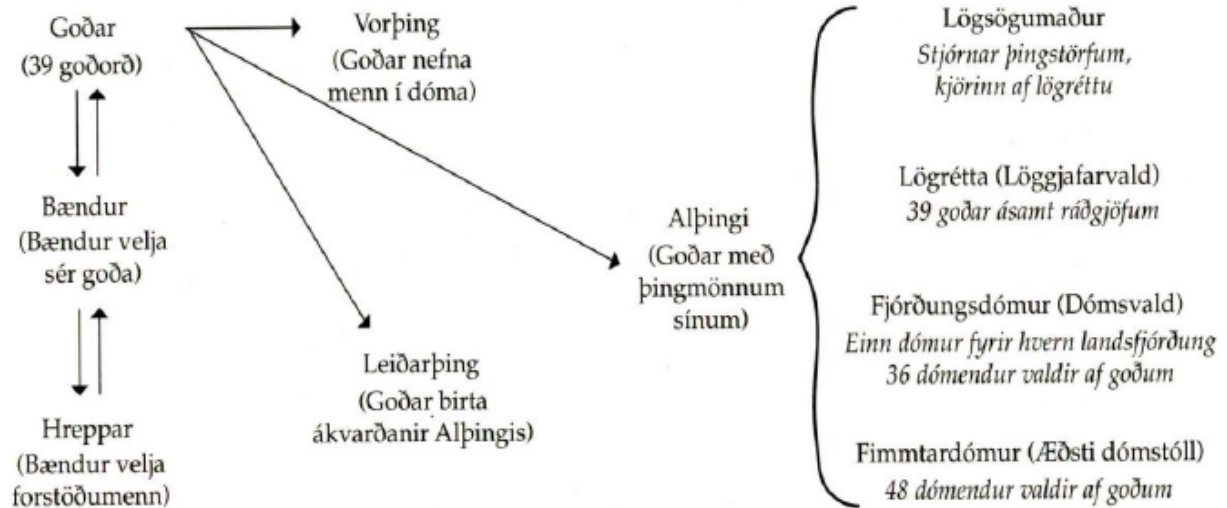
Goðar
(39 goðorð)

Bændur
(Bændur velja sér goða)

Hreppar
(Bændur velja forstöðumenn)

Vorþing
(Goðar nefna menn í dóma)

Leiðarþing
(Goðar birta ákvarðanir Alþingis)

Alþingi
(Goðar með þingmönnum sínum)

Lögsögumaður
*Stjórnar þingstörfum, kjörinn af lögréttu*

Lögrétta (Löggjafarvald)
*39 goðar ásamt ráðgjöfum*

Fjórðungsdómur (Dómsvald)
*Einn dómur fyrir hvern landsfjórðung*
*36 dómendur valdir af goðum*

Fimmtardómur (Æðsti dómstóll)
*48 dómendur valdir af goðum*